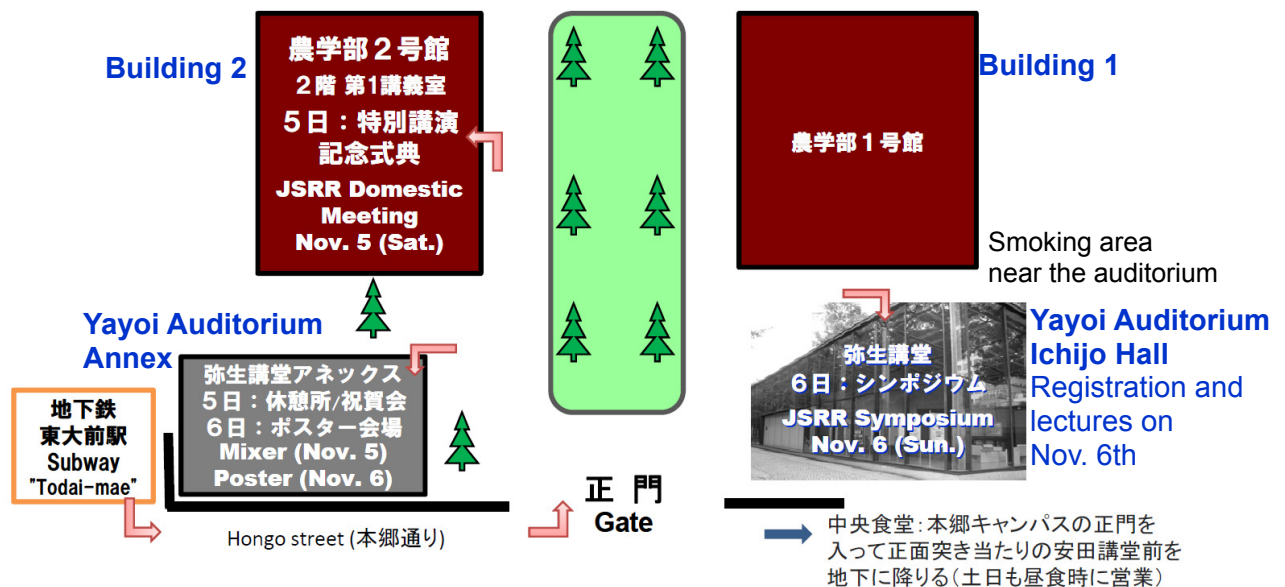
Building 2

農学部２号館
２階 第1講義室
５日：特別講演
記念式典
JSRR Domestic Meeting
Nov. 5 (Sat.)

Building 1

農学部１号館

Smoking area near the auditorium

Yayoi Auditorium Annex

弥生講堂アネックス
５日：休憩所/祝賀会
６日：ポスター会場
Mixer (Nov. 5)
Poster (Nov. 6)

地下鉄
東大前駅
Subway
"Todai-mae"

Yayoi Auditorium Ichijo Hall
Registration and lectures on Nov. 6th

弥生講堂
６日：シンポジウム
JSRR Symposium
Nov. 6 (Sun.)

正 門
Gate

Hongo street (本郷通り)

中央食堂：本郷キャンパスの正門を入って正面突き当たりの安田講堂前を地下に降りる（土日も昼食時に営業）